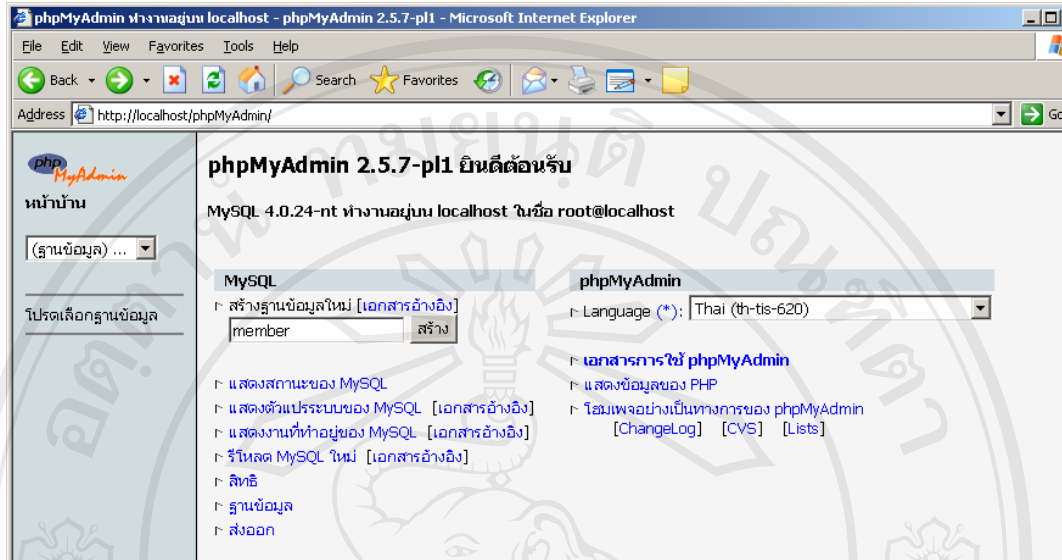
phpMyAdmin ทำงานอยู่บน localhost - phpMyAdmin 2.5.7-pl1 - Microsoft Internet Explorer

File Edit View Favorites Tools Help

Back Search Favorites

Address http://localhost/phpMyAdmin/ Go

phpMyAdmin

หน้าบ้าน

(ฐานข้อมูล) ...

โปรดเลือกฐานข้อมูล

phpMyAdmin 2.5.7-pl1 ยินดีต้อนรับ

MySQL 4.0.24-nt ทำงานอยู่บน localhost ในชื่อ root@localhost

MySQL

สร้างฐานข้อมูลใหม่ [เอกสารอ้างอิง]

member สร้าง

แสดงสถานะของ MySQL

แสดงตัวแปรระบบของ MySQL [เอกสารอ้างอิง]

แสดงงานที่ทำอยู่ของ MySQL [เอกสารอ้างอิง]

รีโหลด MySQL ใหม่ [เอกสารอ้างอิง]

สิทธิ

ฐานข้อมูล

ส่งออก

phpMyAdmin

Language (*): Thai (th-tis-620)

เอกสารการใช้ phpMyAdmin

แสดงข้อมูลของ PHP

โฮมเพจอย่างเป็นทางการของ phpMyAdmin

[ChangeLog] [CVS] [Lists]